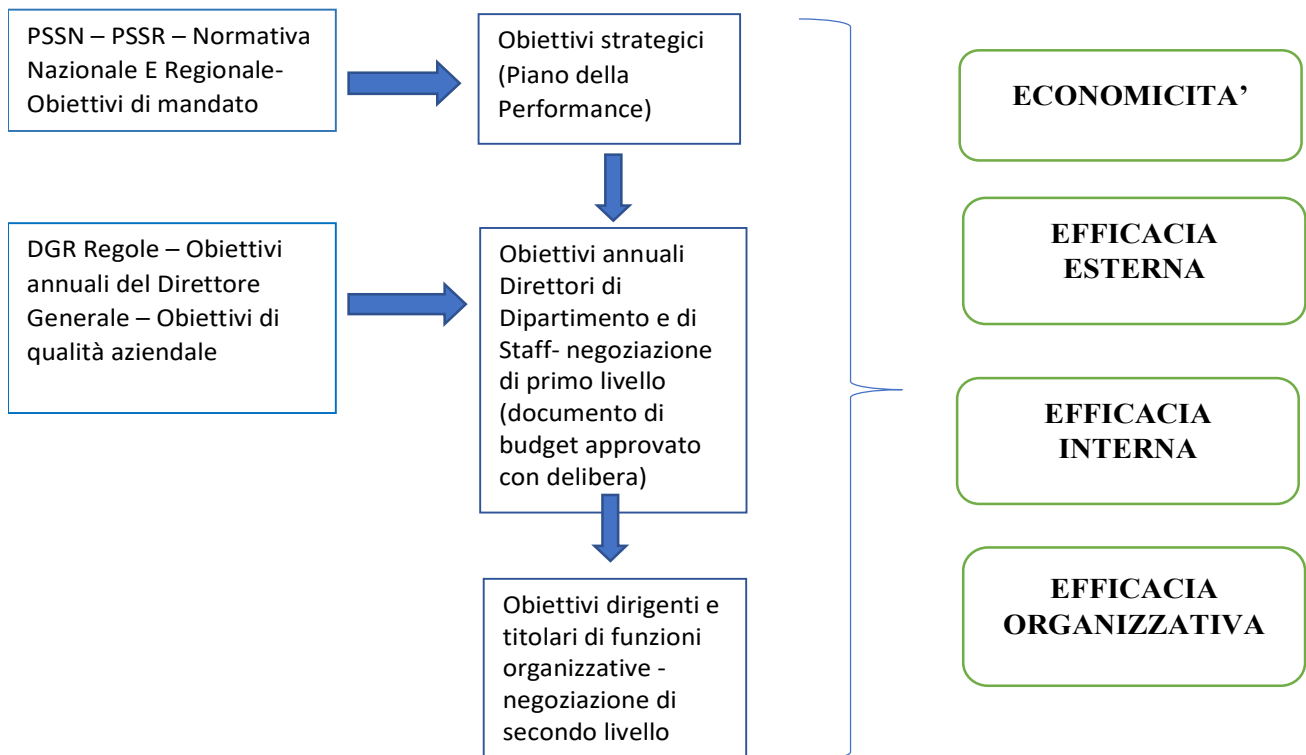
PSSN – PSSR – Normativa Nazionale E Regionale- Obiettivi di mandato

Obiettivi strategici (Piano della Performance)

DGR Regole – Obiettivi annuali del Direttore Generale – Obiettivi di qualità aziendale

Obiettivi annuali Direttori di Dipartimento e di Staff- negoziazione di primo livello (documento di budget approvato con delibera)

Obiettivi dirigenti e titolari di funzioni organizzative - negoziazione di secondo livello

ECONOMICITA'

EFFICACIA ESTERNA

EFFICACIA INTERNA

EFFICACIA ORGANIZZATIVA